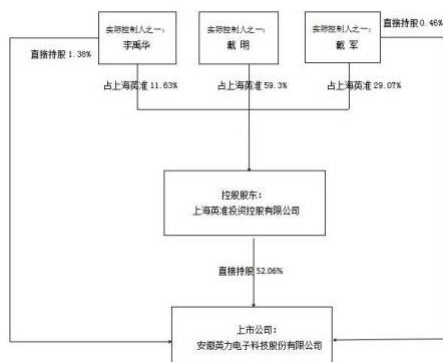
实际控制人之一：
李禹华

实际控制人之一：
戴明

实际控制人之一：
戴军

直接持股 1.38%

直接持股 0.46%

占上海英准 11.63%

占上海英准 59.3%

占上海英准 29.07%

控股股东：
上海英准投资控股有限公司

直接持股 52.06%

上市公司：
安徽英力电子科技股份有限公司